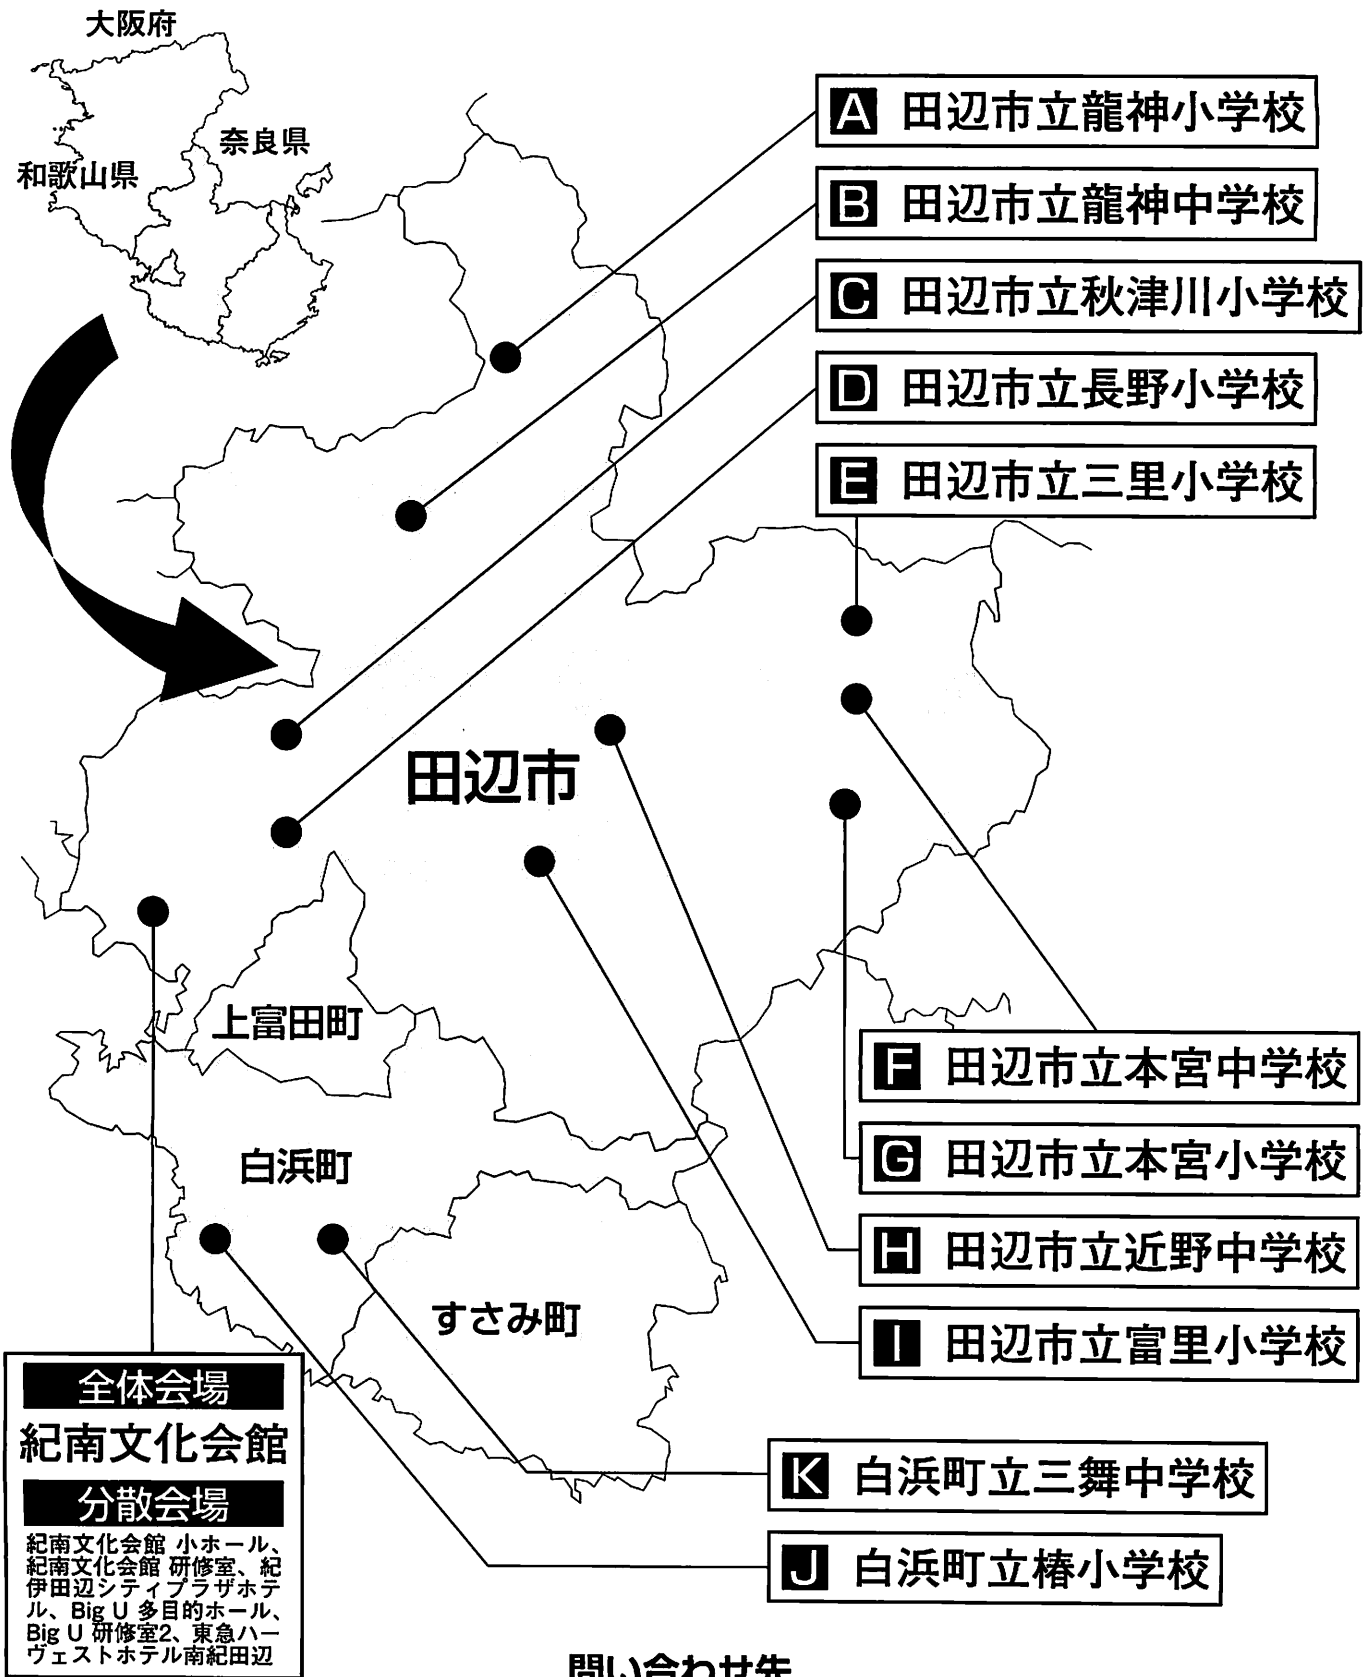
大阪府

奈良県

和歌山県

A 田辺市立龍神小学校

B 田辺市立龍神中学校

C 田辺市立秋津川小学校

D 田辺市立長野小学校

E 田辺市立三里小学校

田辺市

上富田町

白浜町

すさみ町

F 田辺市立本宮中学校

G 田辺市立本宮小学校

H 田辺市立近野中学校

I 田辺市立富里小学校

K 白浜町立三舞中学校

J 白浜町立椿小学校

全体会場

紀南文化会館

分散会場

紀南文化会館 小ホール、紀南文化会館 研修室、紀伊田辺シティプラザホテル、Big U 多目的ホール、Big U 研修室2、東急ハーヴェストホテル南紀田辺

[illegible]